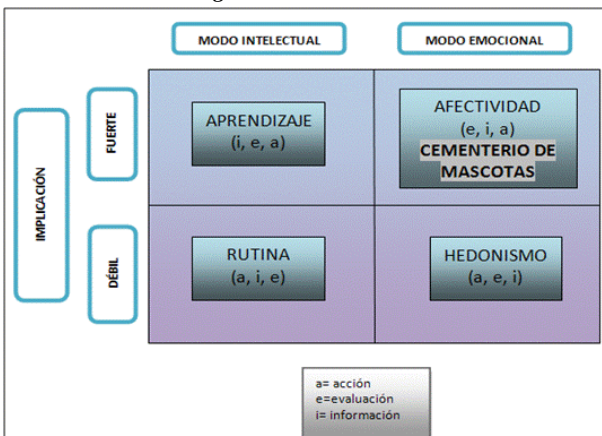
MODO INTELECTUAL

MODO EMOCIONAL

IMPLICACIÓN

FUERTE

DÉBIL

APRENDIZAJE
(i, e, a)

AFECTIVIDAD
(e, i, a)
CEMENTERIO DE MASCOTAS

RUTINA
(a, i, e)

HEDONISMO
(a, e, i)

a= acción
e=evaluación
i= información